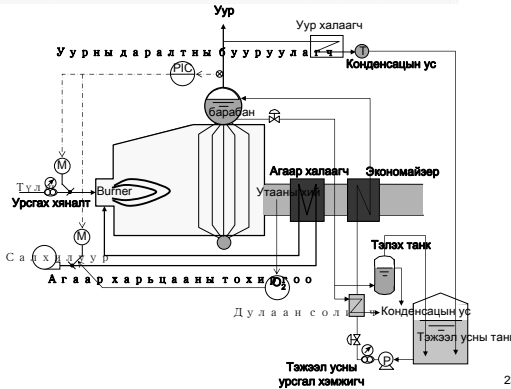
Уур

Уур халаагч

У у р н ы д а р а л т ы н б у у р у у л а г ч

T

Конденсацын ус

PIC

барабан

M

Т ү л

Урсгах хяналт

Burner

Агаар халаагч

Экономайзер

Утааны хий

M

С а л х и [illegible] у р

Тэлэх танк

А г а а р х а р ь ц а а н ы т о х и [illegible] о о

$O_2$

Д у л а а н с о л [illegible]

Конденсацын ус

Тэжээл усны танк

P

Тэжээл усны урсгал хэмжигч

2